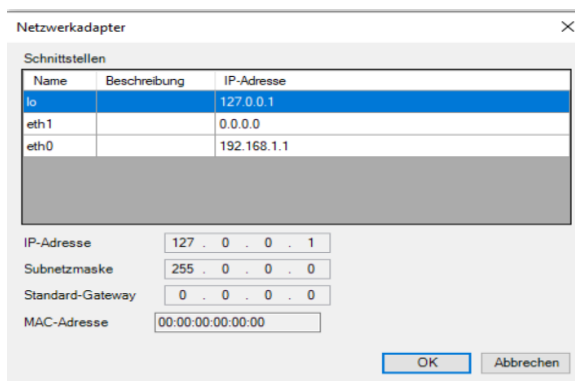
Netzwerkadapter
×

Schnittstellen

| Name | Beschreibung | IP-Adresse |
|---|---|---|
| lo | | 127.0.0.1 |
| eth1 | | 0.0.0.0 |
| eth0 | | 192.168.1.1 |

IP-Adresse 127 . 0 . 0 . 1
Subnetzmaske 255 . 0 . 0 . 0
Standard-Gateway 0 . 0 . 0 . 0
MAC-Adresse 00:00:00:00:00:00

OK
Abbrechen